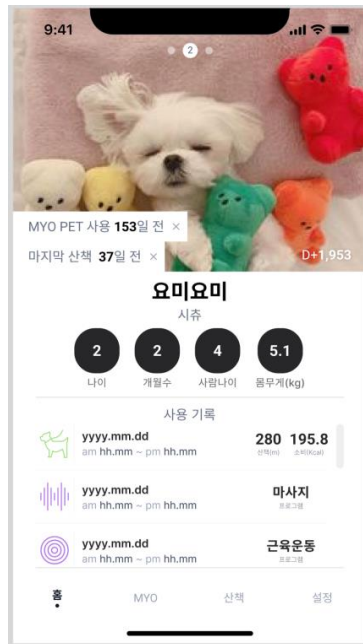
9:41

2

MYO PET 사용 153일 전 ×

마지막 산책 37일 전 ×

D+1,953

요미요미

시츄

| 2 | 2 | 4 | 5.1 |
|---|---|---|---|
| 나이 | 개월수 | 사람나이 | 몸무게(kg) |

사용 기록

yyyy.mm.dd
am hh.mm ~ pm hh.mm
280 산책(m) 195.8 소비(kcal)

yyyy.mm.dd
am hh.mm ~ pm hh.mm
마사지 프로그램

yyyy.mm.dd
am hh.mm ~ pm hh.mm
근육운동 프로그램

홈 MYO 산책 설정